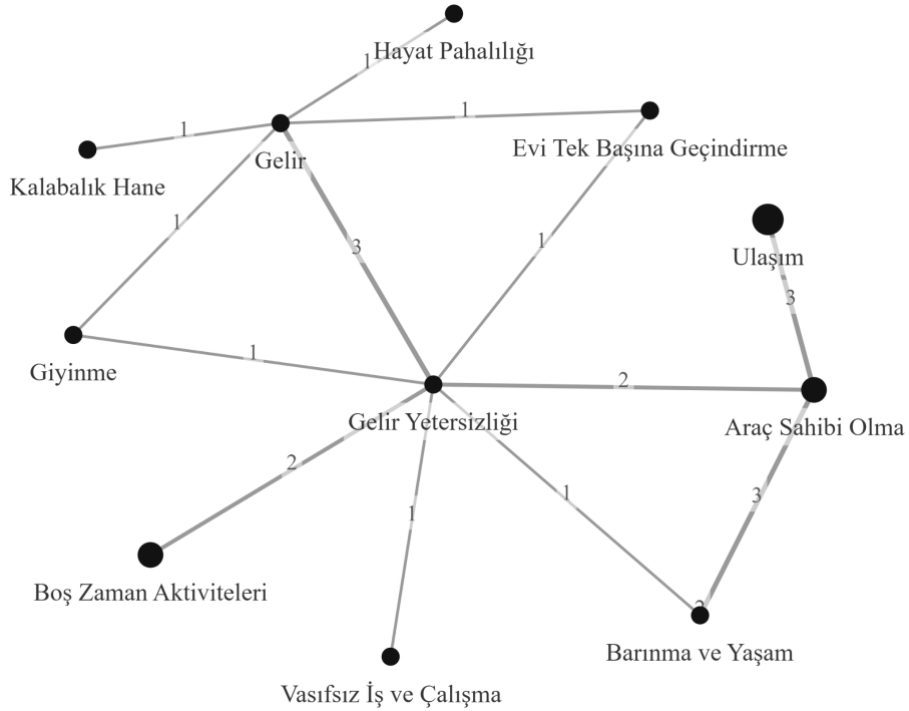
Hayat Pahalılığı
1
1
Gelir
1
Evi Tek Başına Geçindirme
Kalabalık Hane
1
3
1
Ulaşım
3
Giyinme
1
2
Gelir Yetersizliği
Araç Sahibi Olma
2
1
3
1
Boş Zaman Aktiviteleri
Barınma ve Yaşam
Vasıfsız İş ve Çalışma